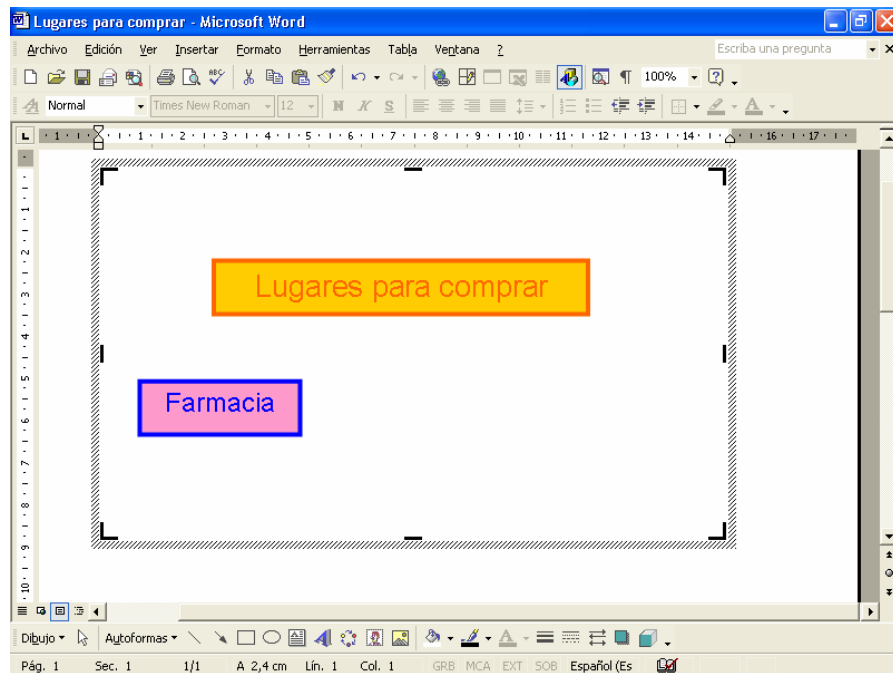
Lugares para comprar - Microsoft Word

Archivo Edición Ver Insertar Formato Herramientas Tabla Ventana ?

Escriba una pregunta

100%

Normal Times New Roman 12

N K S

Lugares para comprar

Farmacia

Dibujo Autoformas

Pág. 1 Sec. 1 1/1 A 2,4 cm Lín. 1 Col. 1 GRB MCA EXT SOB Español (Es